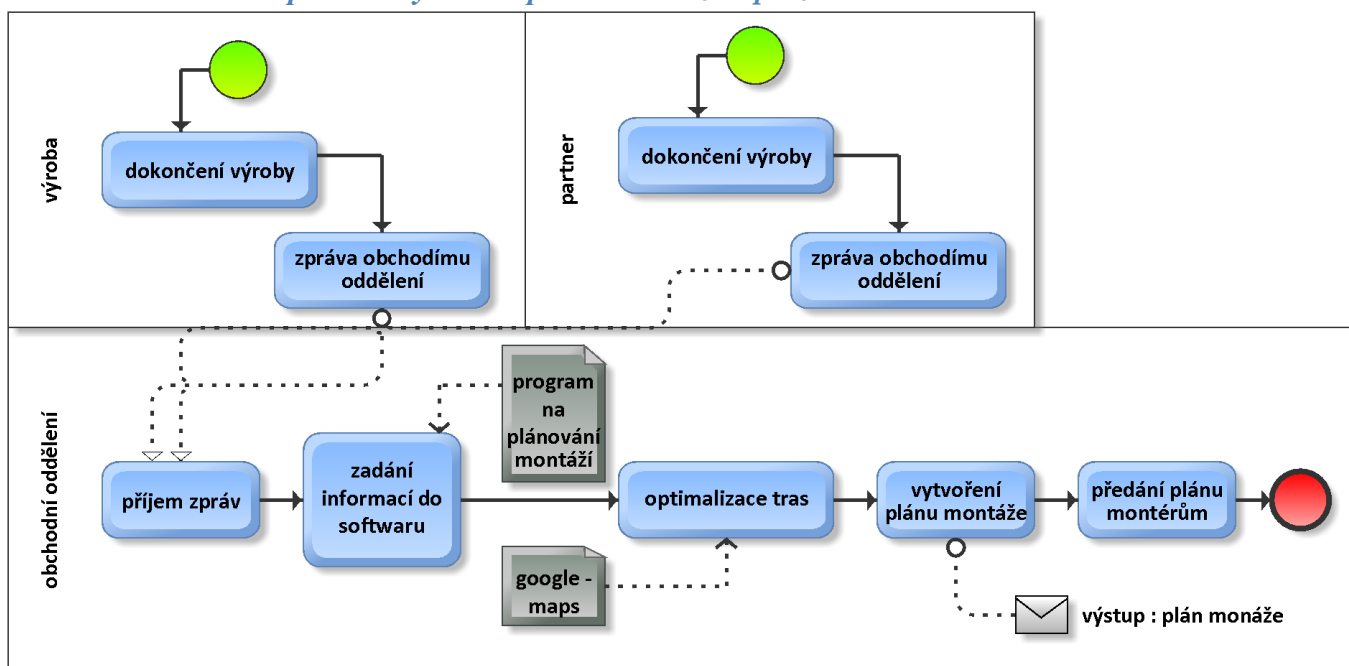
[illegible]

výroba

dokončení výroby

zpráva obchodímu oddělení

partner

dokončení výroby

zpráva obchodímu oddělení

obchodní oddělení

program na plánování montáží

příjem zpráv

zadání informací do softwaru

optimalizace tras

vytvoření plánu montáže

předání plánu montérům

google - maps

výstup : plán monáže